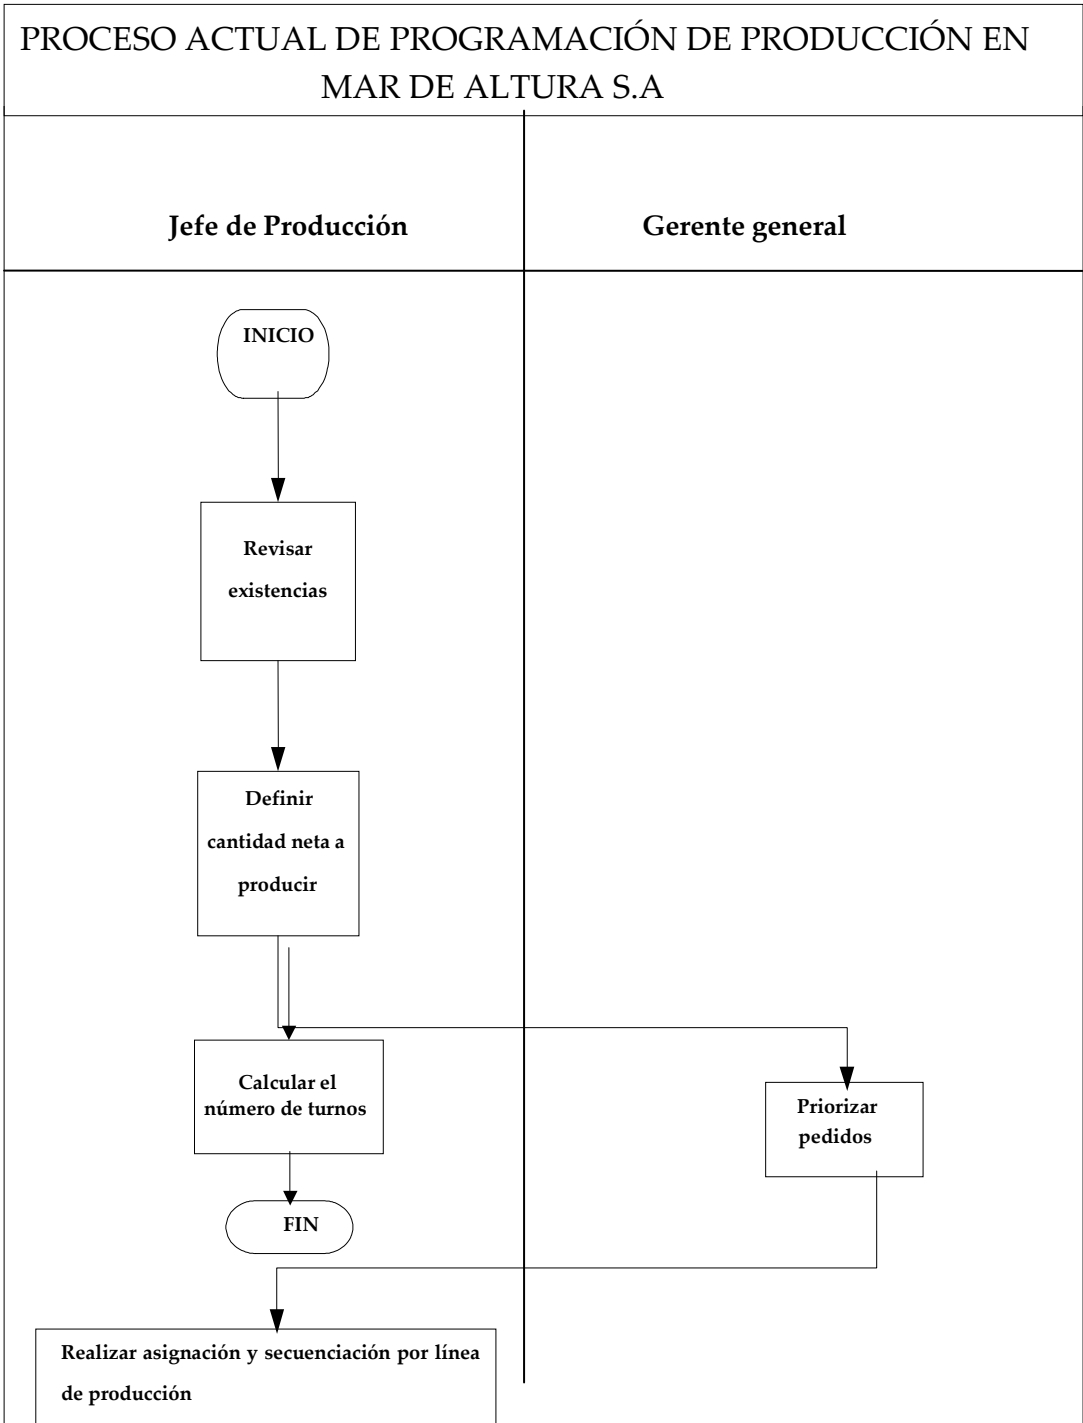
PROCESO ACTUAL DE PROGRAMACIÓN DE PRODUCCIÓN EN MAR DE ALTURA S.A

Jefe de Producción

Gerente general

INICIO

Revisar existencias

Definir cantidad neta a producir

Calcular el número de turnos

FIN

Priorizar pedidos

Realizar asignación y secuenciación por línea de producción